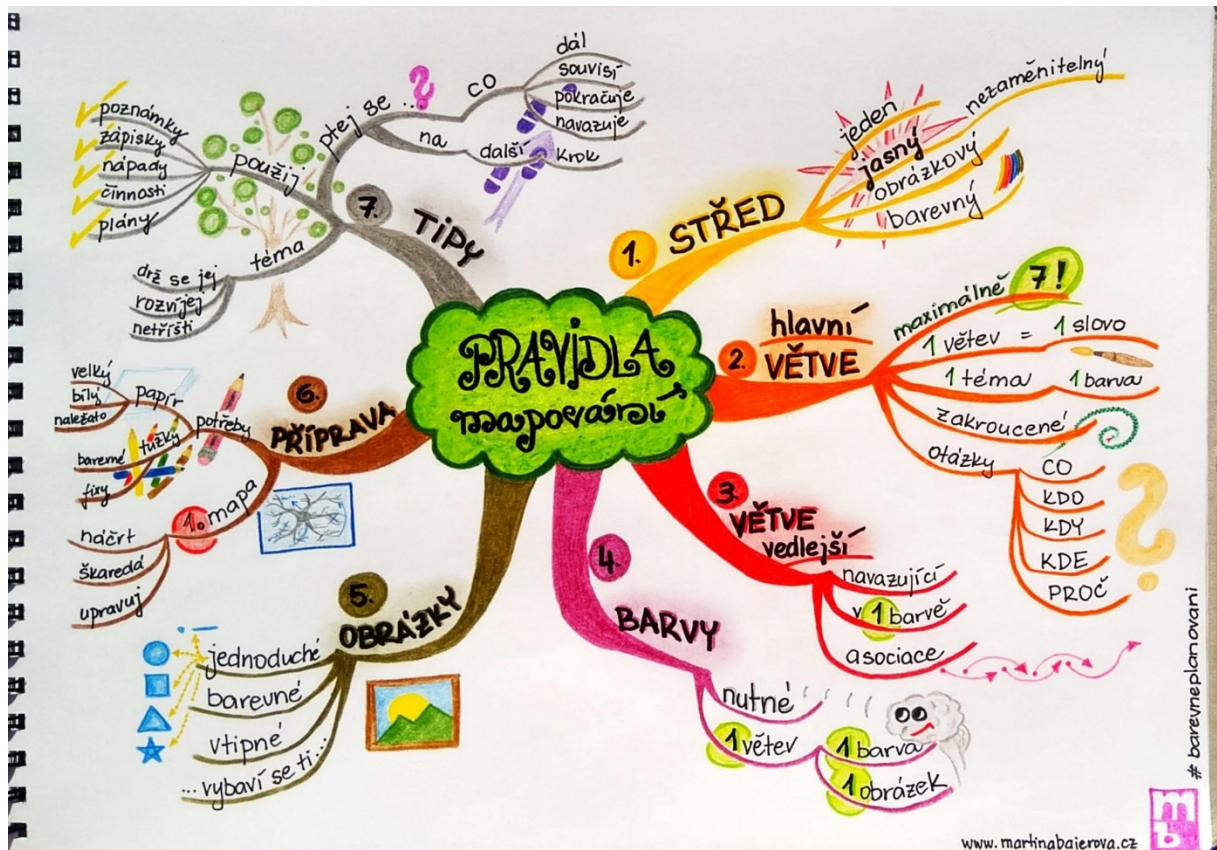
PRAVIDLA mapování

1. STŘED
jeden
jasný
nezaměnitelný
obrázkový
barevný

2. hlavní VĚTVE
maximálně 7!
1 větev = 1 slovo
1 téma 1 barva
zakroucené
otázky
CO
KDO
KDY
KDE
PROČ

3. VĚTVE vedlejší
navazující
v 1 barvě
asociace

4. BARVY
nutné
1 větev
1 barva
1 obrázek

5. OBRÁZKY
jednoduché
barevné
vtipné
... vybaví se ti ...

6. PŘÍPRAVA
potřeby
papír
velký
bílý
naležato
tužky
barevné
fixy
1. mapa
náčrt
škaredá
upravuj

7. TIPY
ptej se ...
co
dál
souvisí
pokračuje
navazuje
na
další
krok
použij
poznámky
zápisky
nápady
činnosti
plány
téma
drž se jej
rozvíjej
netříšti

# barevneplanovani
mb
www.martinabajerova.cz